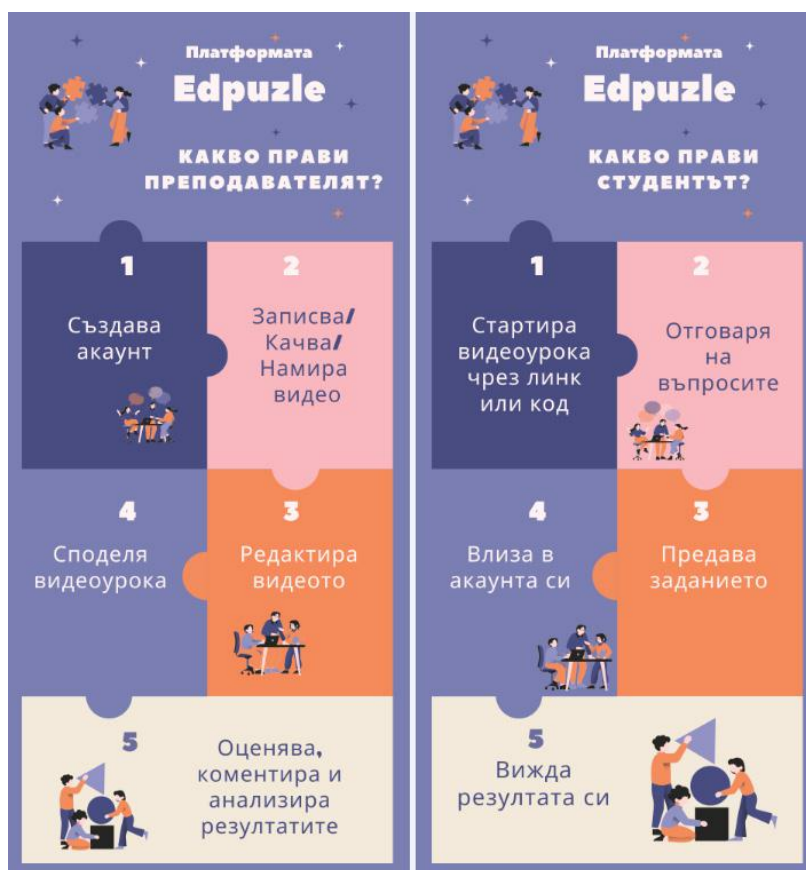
Платформата
Edpuzle

КАКВО ПРАВИ ПРЕПОДАВАТЕЛЯТ?

1
Създава акаунт

2
Записва/ Качва/ Намира видео

4
Споделя видеоурока

3
Редактира видеото

5
Оценява, коментира и анализира резултатите

Платформата
Edpuzle

КАКВО ПРАВИ СТУДЕНТЪТ?

1
Стартира видеоурока чрез линк или код

2
Отговаря на въпросите

4
Влиза в акаунта си

3
Предава заданието

5
Вижда резултата си